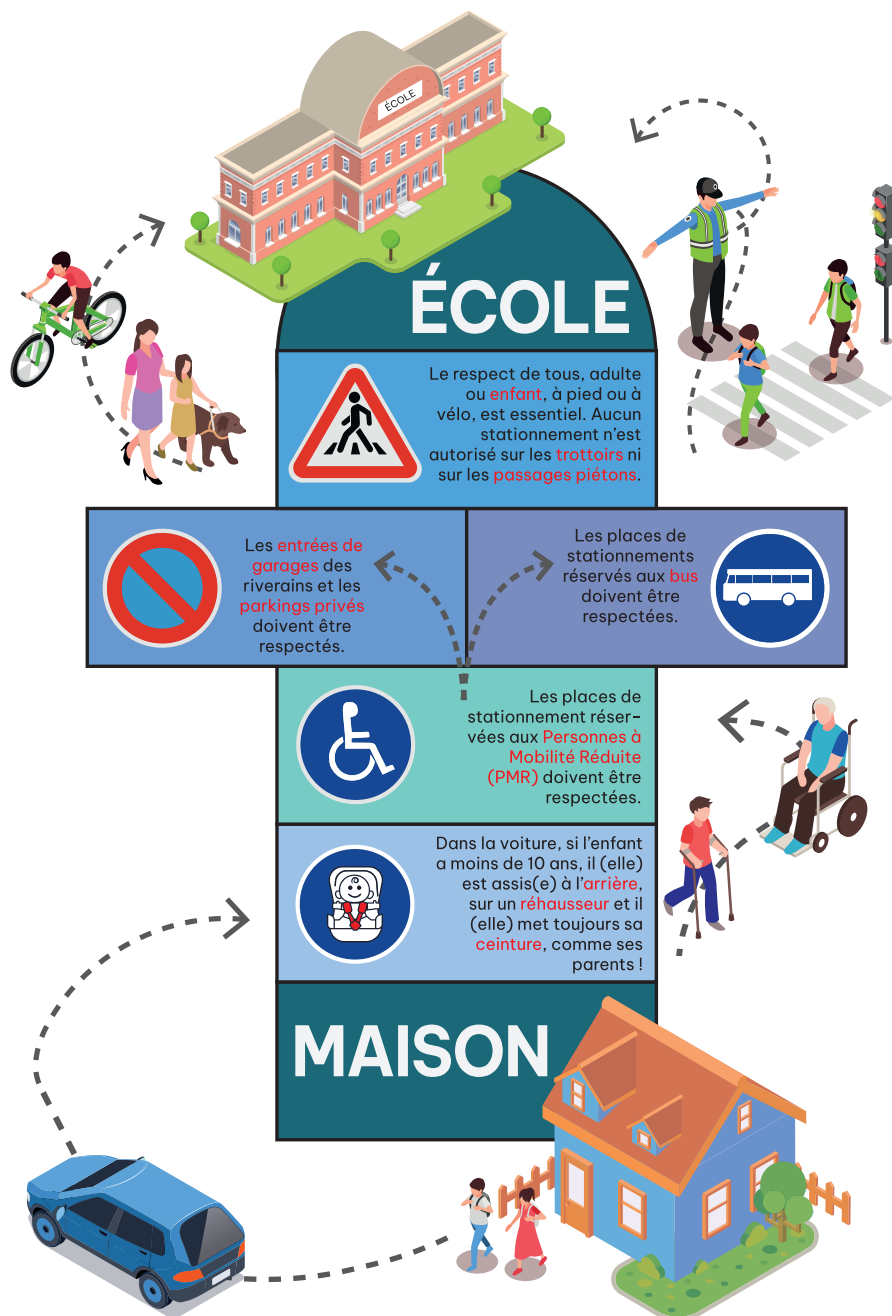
ÉCOLE

ÉCOLE

Le respect de tous, adulte ou enfant, à pied ou à vélo, est essentiel. Aucun stationnement n'est autorisé sur les trottoirs ni sur les passages piétons.

Les entrées de garages des riverains et les parkings privés doivent être respectés.

Les places de stationnements réservés aux bus doivent être respectées.

Les places de stationnement réservées aux Personnes à Mobilité Réduite (PMR) doivent être respectées.

Dans la voiture, si l'enfant a moins de 10 ans, il (elle) est assis(e) à l'arrière, sur un réhausseur et il (elle) met toujours sa ceinture, comme ses parents !

MAISON